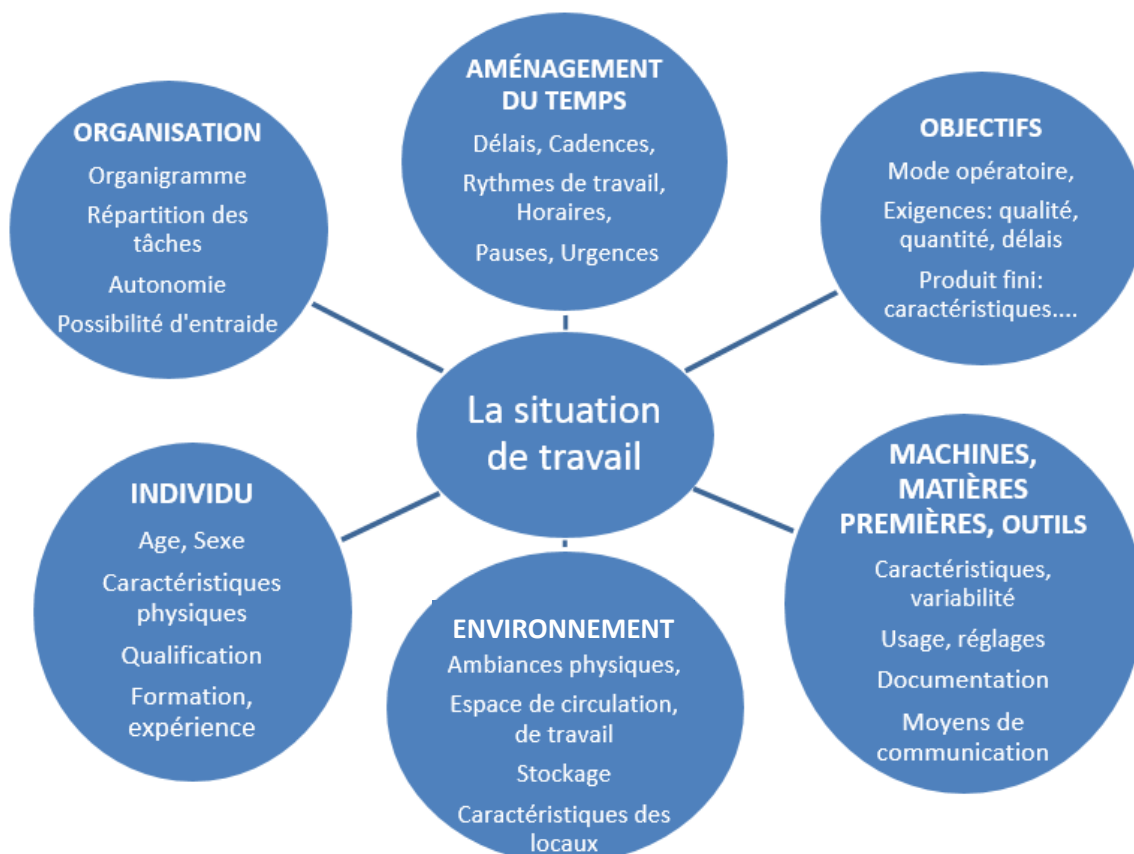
AMÉNAGEMENT DU TEMPS

Délais, Cadences,

Rythmes de travail, Horaires,

Pauses, Urgences

ORGANISATION

Organigramme

Répartition des tâches

Autonomie

Possibilité d'entraide

OBJECTIFS

Mode opératoire,

Exigences: qualité, quantité, délais

Produit fini: caractéristiques....

La situation de travail

INDIVIDU

Age, Sexe

Caractéristiques physiques

Qualification

Formation, expérience

ENVIRONNEMENT

Ambiances physiques,

Espace de circulation, de travail

Stockage

Caractéristiques des locaux

MACHINES, MATIÈRES PREMIÈRES, OUTILS

Caractéristiques, variabilité

Usage, réglages

Documentation

Moyens de communication